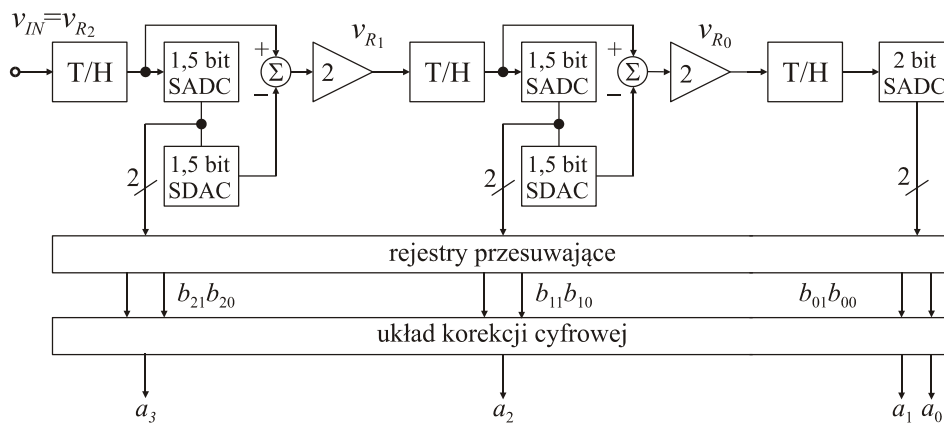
$v_{IN}=v_{R_2}$

T/H

1,5 bit SADC

+

$\Sigma$

−

2

$v_{R_1}$

1,5 bit SDAC

2

T/H

1,5 bit SADC

+

$\Sigma$

−

2

$v_{R_0}$

1,5 bit SDAC

2

T/H

2 bit SADC

2

rejestry przesuwające

$b_{21}b_{20}$

$b_{11}b_{10}$

$b_{01}b_{00}$

układ korekcji cyfrowej

$a_3$

$a_2$

$a_1$ $a_0$